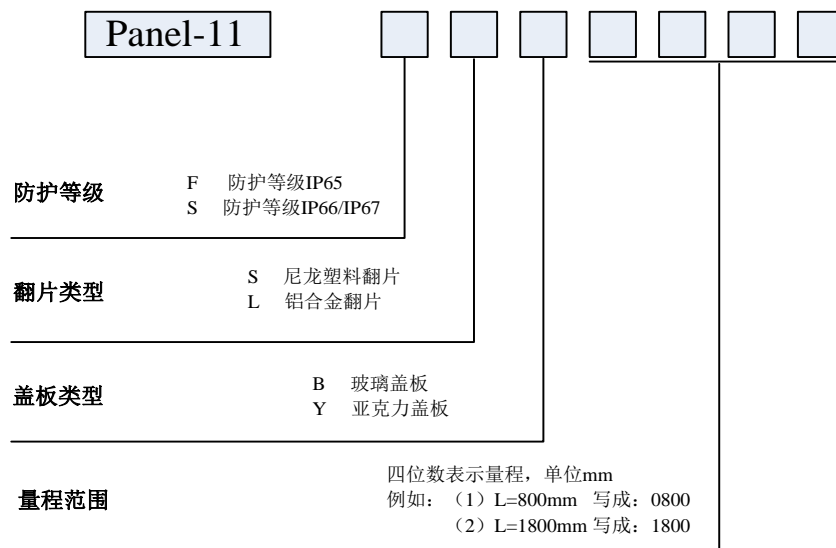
Panel-11

防护等级
F 防护等级IP65
S 防护等级IP66/IP67

翻片类型
S 尼龙塑料翻片
L 铝合金翻片

盖板类型
B 玻璃盖板
Y 亚克力盖板

量程范围
四位数表示量程，单位mm
例如：（1）L=800mm 写成：0800
（2）L=1800mm 写成：1800